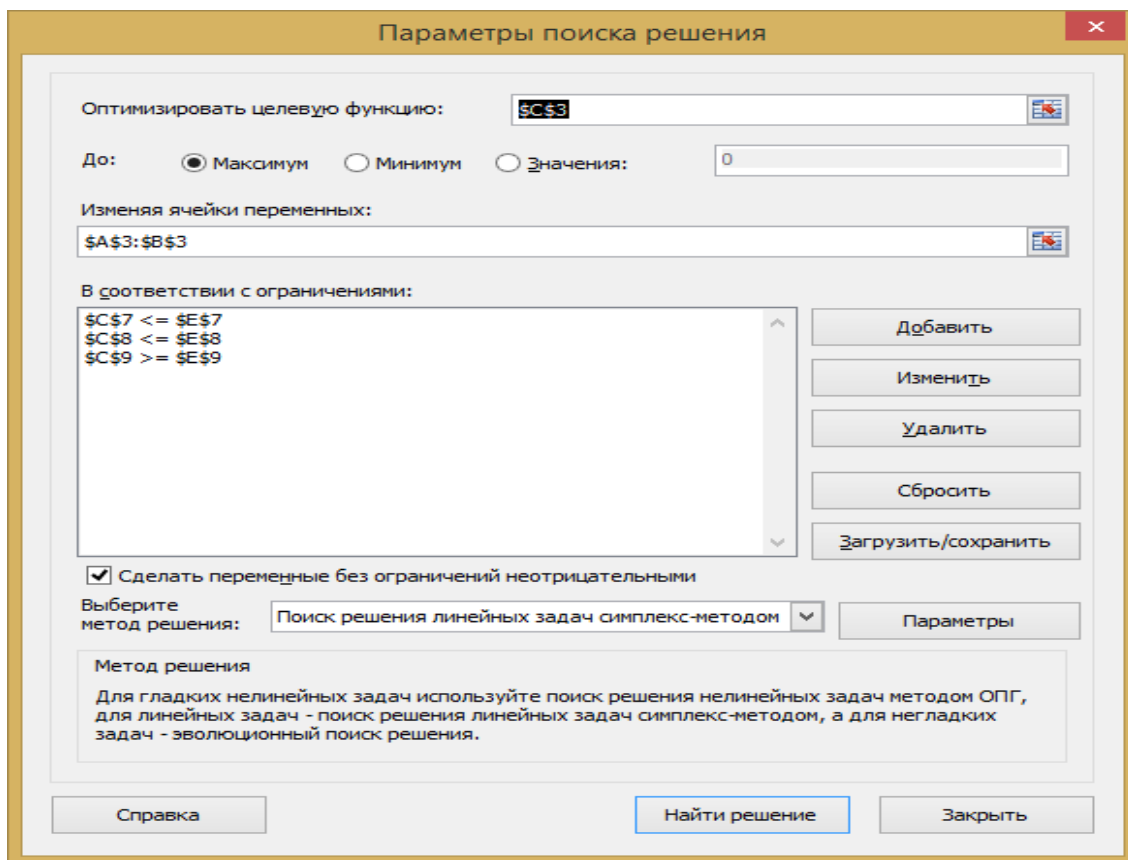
Параметры поиска решения

Оптимизировать целевую функцию: $C$3

До: Максимум Минимум Значения: 0

Изменяя ячейки переменных:
$A$3:$B$3

В соответствии с ограничениями:
$C$7 <= $E$7
$C$8 <= $E$8
$C$9 >= $E$9

Добавить
Изменить
Удалить
Сбросить
Загрузить/сохранить

Сделать переменные без ограничений неотрицательными

Выберите метод решения: Поиск решения линейных задач симплекс-методом

Параметры

Метод решения
Для гладких нелинейных задач используйте поиск решения нелинейных задач методом ОПГ, для линейных задач - поиск решения линейных задач симплекс-методом, а для негладких задач - эволюционный поиск решения.

Справка
Найти решение
Закрыть